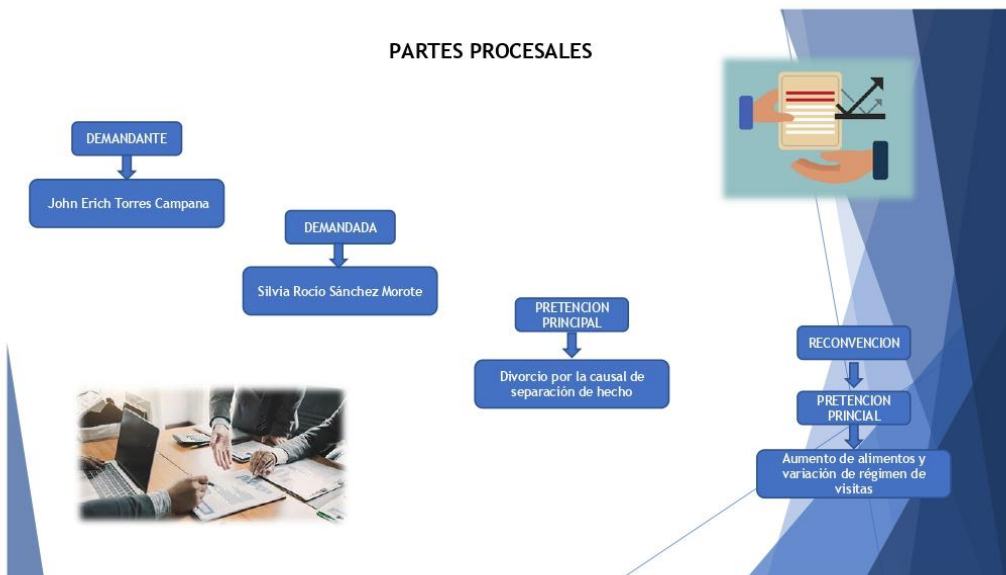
PARTES PROCESALES

DEMANDANTE

John Erich Torres Campana

DEMANDADA

Silvia Rocio Sánchez Morote

PRETENCION PRINCIPAL

Divorcio por la causal de separación de hecho

RECONVENCION

PRETENCION PRINCIAL

Aumento de alimentos y variación de régimen de visitas